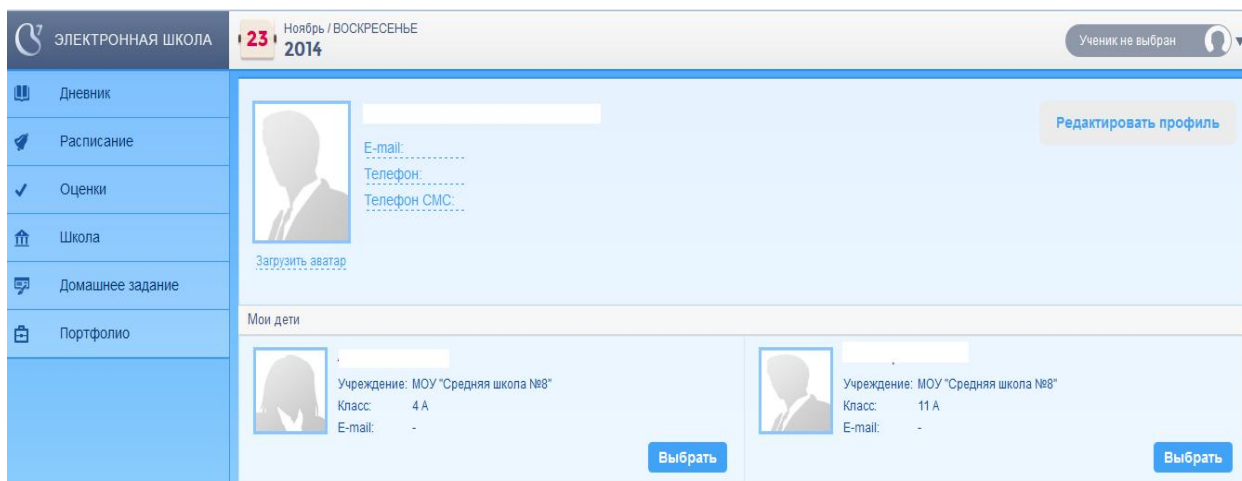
ЭЛЕКТРОННАЯ ШКОЛА

23 Ноябрь / ВОСКРЕСЕНЬЕ
2014

Ученик не выбран

Дневник
Расписание
Оценки
Школа
Домашнее задание
Портфолио

E-mail:
Телефон:
Телефон СМС:

Загрузить аватар

Редактировать профиль

Мои дети

Учреждение: МОУ "Средняя школа №8"
Класс: 4 А
E-mail: -

Выбрать

Учреждение: МОУ "Средняя школа №8"
Класс: 11 А
E-mail: -

Выбрать